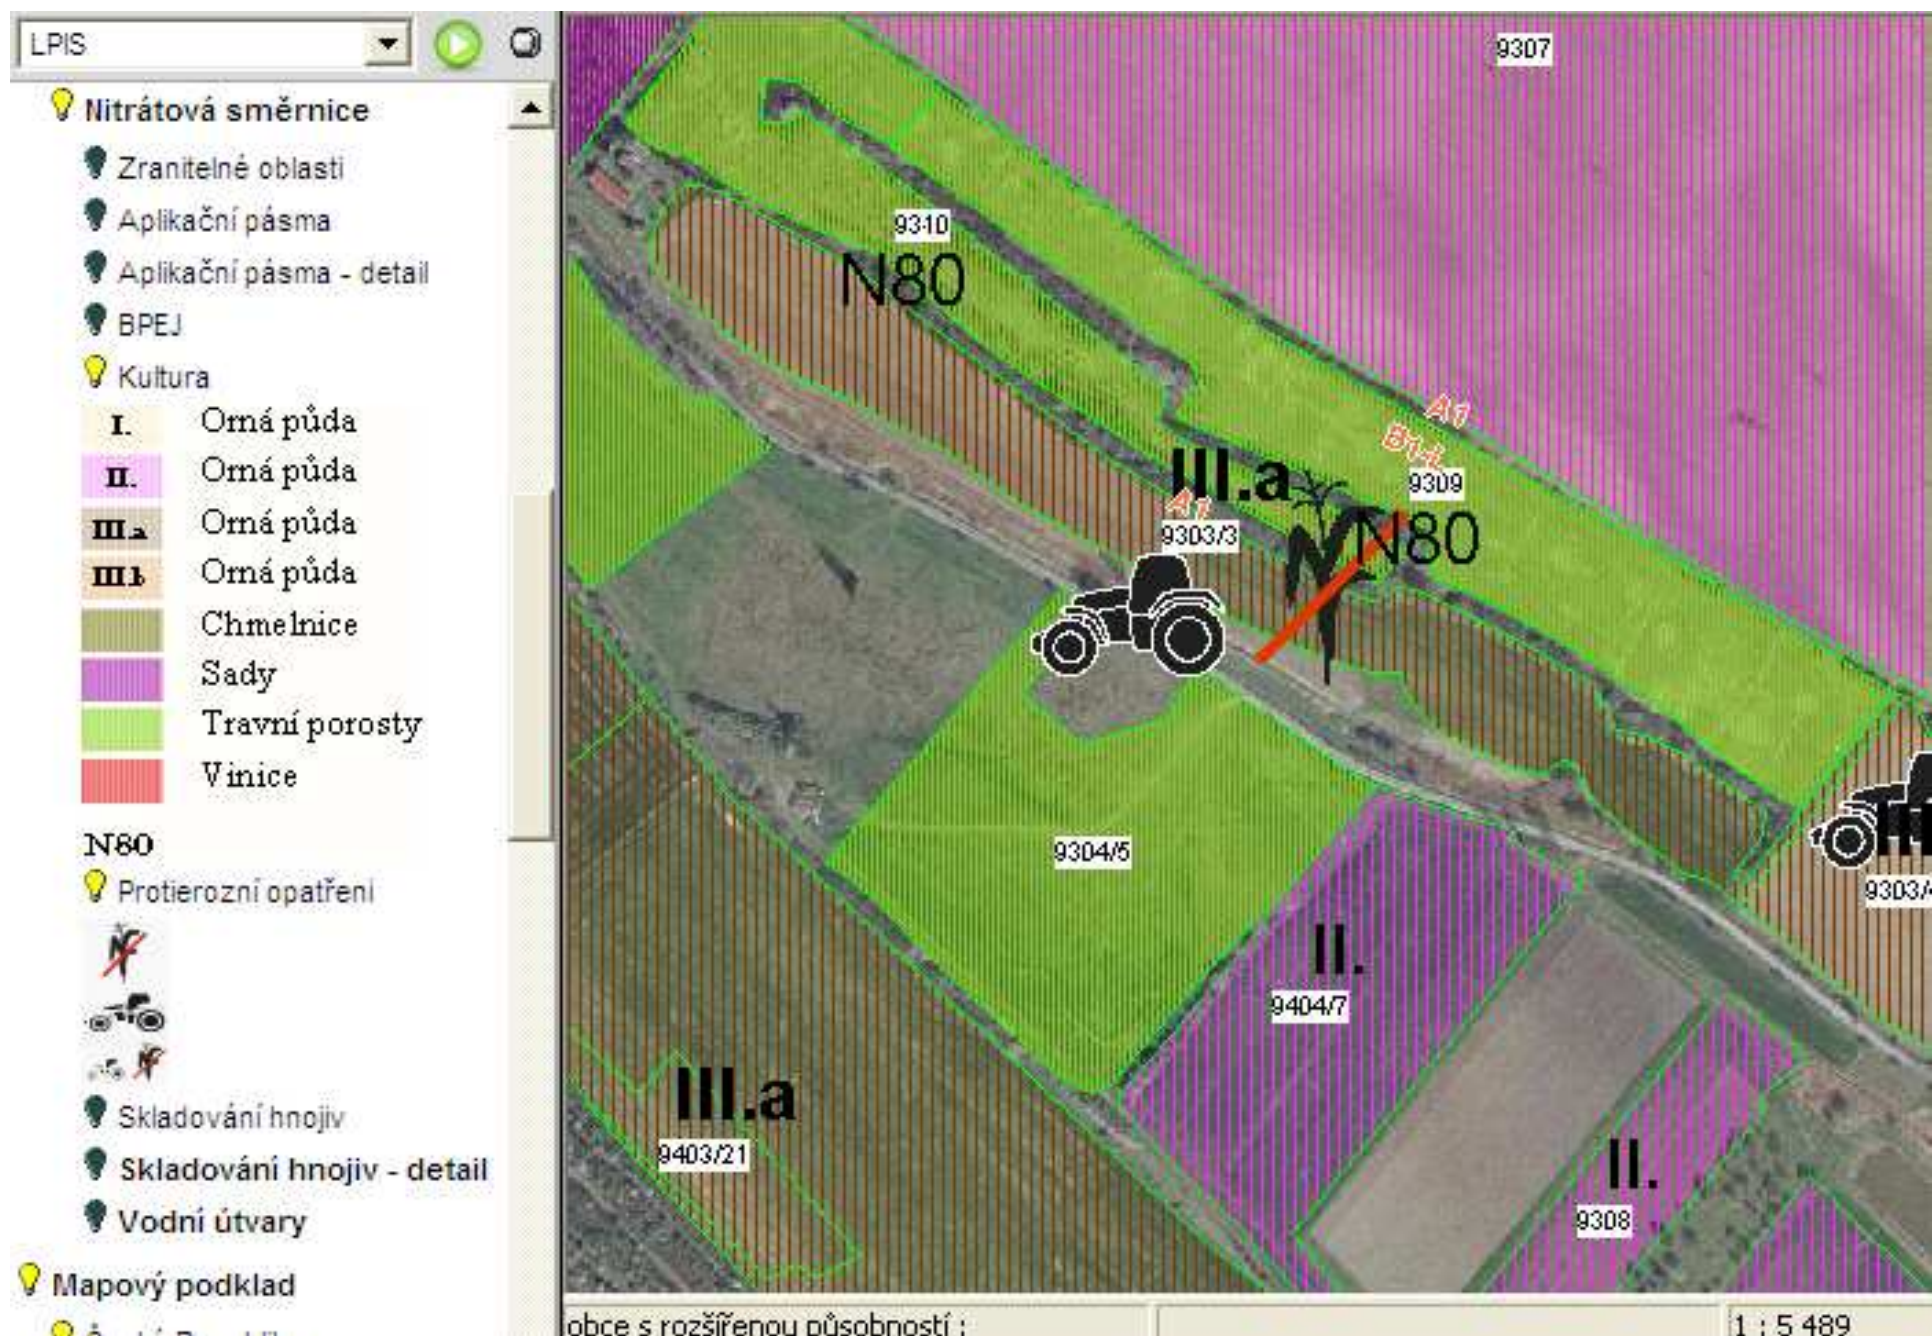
LPIS

Nitrátová směrnice

Zranitelné oblasti

Aplikační pásma

Aplikační pásma - detail

BPEJ

Kultura

| | |
|---|---|
| I. | Orná půda |
| II. | Orná půda |
| III.a | Orná půda |
| III.b | Orná půda |
| | Chmelnice |
| | Sady |
| | Travní porosty |
| | Vinice |

N80

Protierozní opatření

Skladování hnojiv

Skladování hnojiv - detail

Vodní útvary

Mapový podklad

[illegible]

9307

9310

N80

A1

B1-ll

III.a

9309

A1

9303/3

N80

9304/5

II.

9404/7

III.a

9403/21

II.

9308

9303/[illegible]

obce s rozšířenou působností :

1 : 5 489